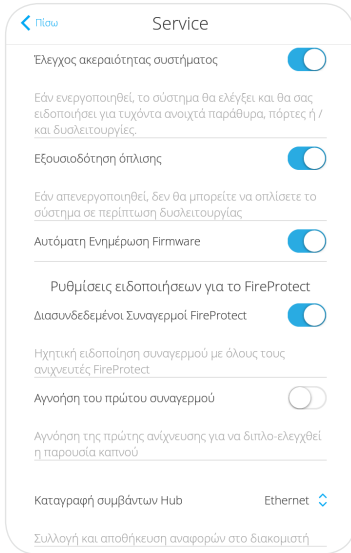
Πίσω
Service

Έλεγχος ακεραιότητας συστήματος

Εάν ενεργοποιηθεί, το σύστημα θα ελέγξει και θα σας ειδοποιήσει για τυχόντα ανοιχτά παράθυρα, πόρτες ή / και δυσλειτουργίες.

Εξουσιοδότηση όπλισης

Εάν απενεργοποιηθεί, δεν θα μπορείτε να οπλίσετε το σύστημα σε περίπτωση δυσλειτουργίας

Αυτόματη Ενημέρωση Firmware

Ρυθμίσεις ειδοποιήσεων για το FireProtect

Διασυνδεδεμένοι Συναγερμοί FireProtect

Ηχητική ειδοποίηση συναγερμού με όλους τους ανιχνευτές FireProtect

Αγνόηση του πρώτου συναγερμού

Αγνόηση της πρώτης ανίχνευσης για να διπλο-ελέγχθεί η παρουσία καπνού

Καταγραφή συμβάντων Hub
Ethernet

Συλλογή και αποθήκευση αναφορών στο διακομιστή